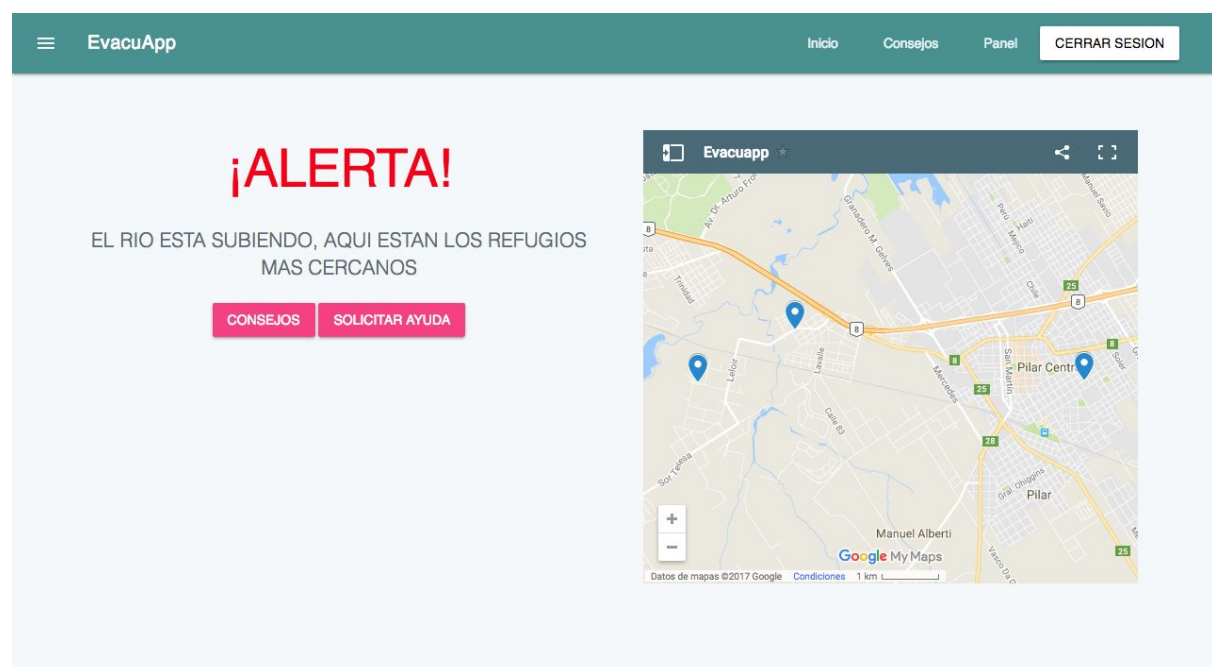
EvacuApp

Inicio Consejos Panel CERRAR SESION

¡ALERTA!

EL RIO ESTA SUBIENDO, AQUI ESTAN LOS REFUGIOS MAS CERCANOS

CONSEJOS SOLICITAR AYUDA

Evacuapp

Av. Dr. Arturo Fr
Granadero M. Gelves
Perú
Mejico
Manuel Savio
Trinidad
Chile
8
25
8
8
Lavalle
Lefoir
San Martín
Pilar Centr
Mercedes
25
Calle 83
28
Sor Teresa
Gral. OHiggins
Pilar
Manuel Alberti
Vasco Da G
25

+
−

Google My Maps

Datos de mapas ©2017 Google Condiciones 1 km